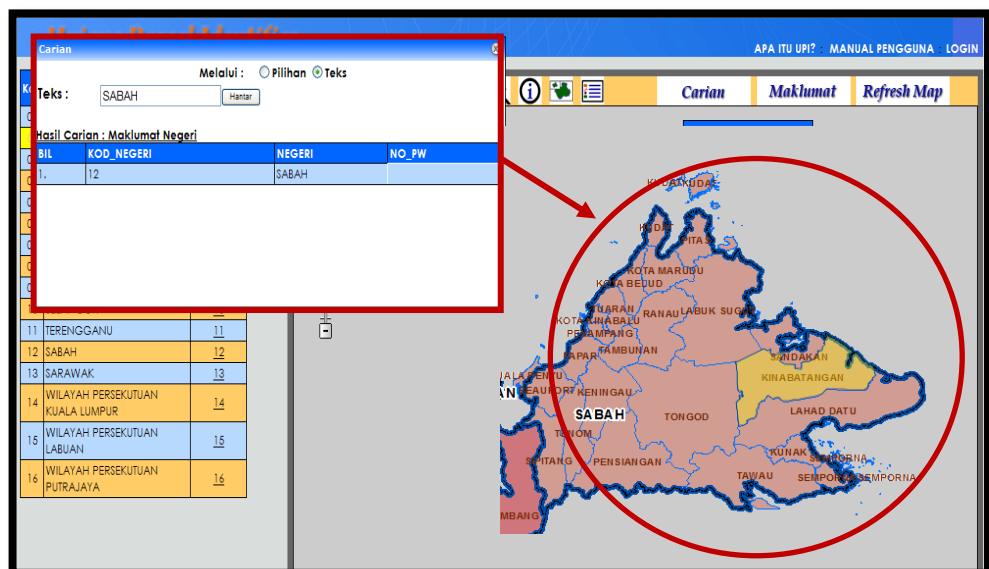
APA ITU UPI? · MANUAL PENGGUNA · LOGIN

Carian

Melalui : Pilihan Teks

Teks : SABAH Hantar

Hasil Carian : Maklumat Negeri

| BIL | KOD_NEGERI | NEGERI | NO_PW |
|---|---|---|---|
| 1. | 12 | SABAH | |

Carian | Maklumat | Refresh Map

| 11 | TERENGGANU | 11 |
|---|---|---|
| 12 | SABAH | 12 |
| 13 | SARAWAK | 13 |
| 14 | WILAYAH PERSEKUTUAN KUALA LUMPUR | 14 |
| 15 | WILAYAH PERSEKUTUAN LABUAN | 15 |
| 16 | WILAYAH PERSEKUTUAN PUTRAJAYA | 16 |

KUDAT
KUDAT
PITAS
KOTA MARUDU
KOTA BELUD
RANAU
LABUK SUGUT
KOTA KINABALU
PENAMPANG
TAMBUNAN
PAPAR
SANDAKAN
KINABATANGAN
BEAUFORT
KENINGAU
SABAH
TONGOD
LAHAD DATU
TENOM
KUNAK
SEMPORNA
SIPITANG
PENSIANGAN
TAWAU
SEMPORNA
SEMPORNA
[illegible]MBANG